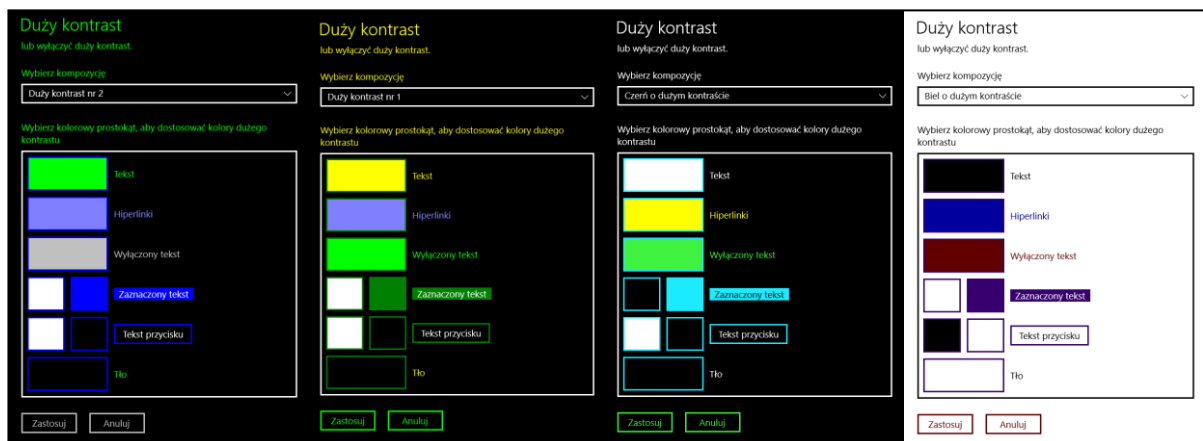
Duży kontrast

lub wyłączyć duży kontrast.

Wybierz kompozycję

Duży kontrast nr 2

Wybierz kolorowy prostokąt, aby dostosować kolory dużego kontrastu

Tekst

Hiperlinki

Wyłączony tekst

Zaznaczony tekst

Tekst przycisku

Tło

Zastosuj

Anuluj

Duży kontrast

lub wyłączyć duży kontrast.

Wybierz kompozycję

Duży kontrast nr 1

Wybierz kolorowy prostokąt, aby dostosować kolory dużego kontrastu

Tekst

Hiperlinki

Wyłączony tekst

Zaznaczony tekst

Tekst przycisku

Tło

Zastosuj

Anuluj

Duży kontrast

lub wyłączyć duży kontrast.

Wybierz kompozycję

Czerń o dużym kontraście

Wybierz kolorowy prostokąt, aby dostosować kolory dużego kontrastu

Tekst

Hiperlinki

Wyłączony tekst

Zaznaczony tekst

Tekst przycisku

Tło

Zastosuj

Anuluj

Duży kontrast

lub wyłączyć duży kontrast.

Wybierz kompozycję

Biel o dużym kontraście

Wybierz kolorowy prostokąt, aby dostosować kolory dużego kontrastu

Tekst

Hiperlinki

Wyłączony tekst

Zaznaczony tekst

Tekst przycisku

Tło

Zastosuj

Anuluj